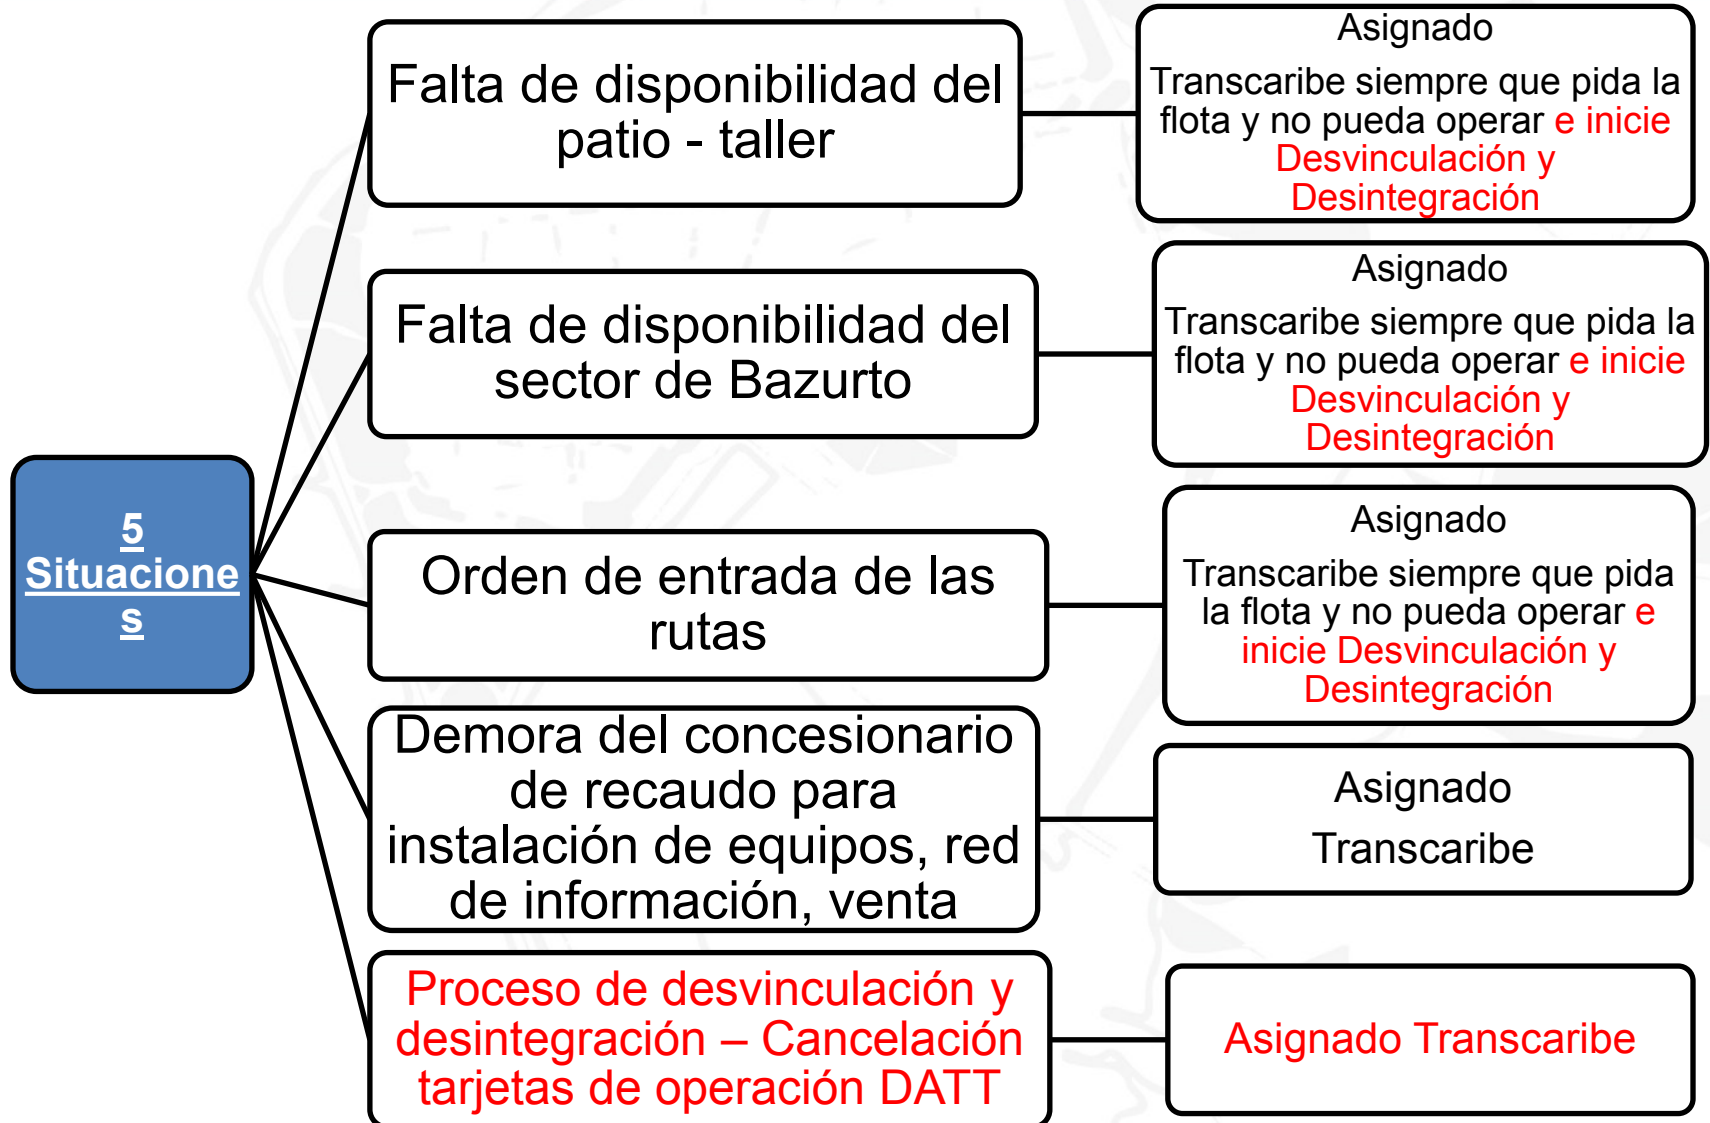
5 Situaciones

Falta de disponibilidad del patio - taller

Asignado

Transcaribe siempre que pida la flota y no pueda operar e inicie Desvinculación y Desintegración

Falta de disponibilidad del sector de Bazurto

Asignado

Transcaribe siempre que pida la flota y no pueda operar e inicie Desvinculación y Desintegración

Orden de entrada de las rutas

Asignado

Transcaribe siempre que pida la flota y no pueda operar e inicie Desvinculación y Desintegración

Demora del concesionario de recaudo para instalación de equipos, red de información, venta

Asignado

Transcaribe

Proceso de desvinculación y desintegración – Cancelación tarjetas de operación DATT

Asignado Transcaribe